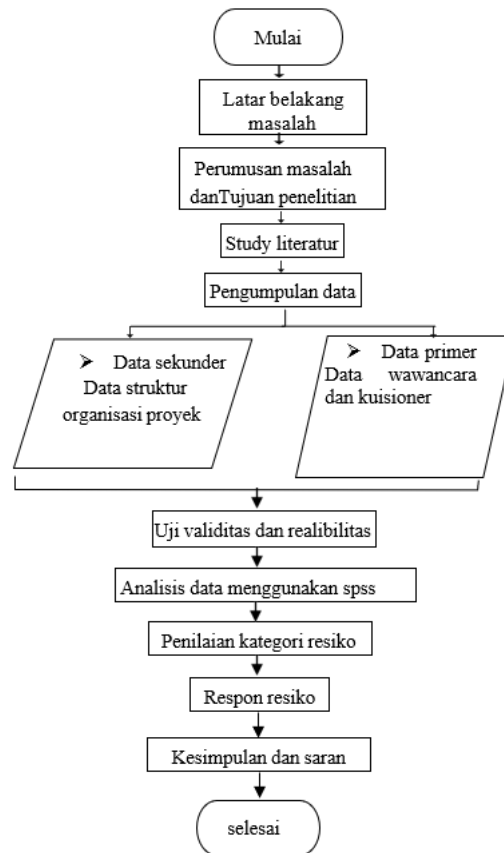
Mulai

Latar belakang masalah

Perumusan masalah danTujuan penelitian

Study literatur

Pengumpulan data

➢ Data sekunder
Data struktur organisasi proyek

➢ Data primer
Data wawancara dan kuisioner

Uji validitas dan realibilitas

Analisis data menggunakan spss

Penilaian kategori resiko

Respon resiko

Kesimpulan dan saran

selesai